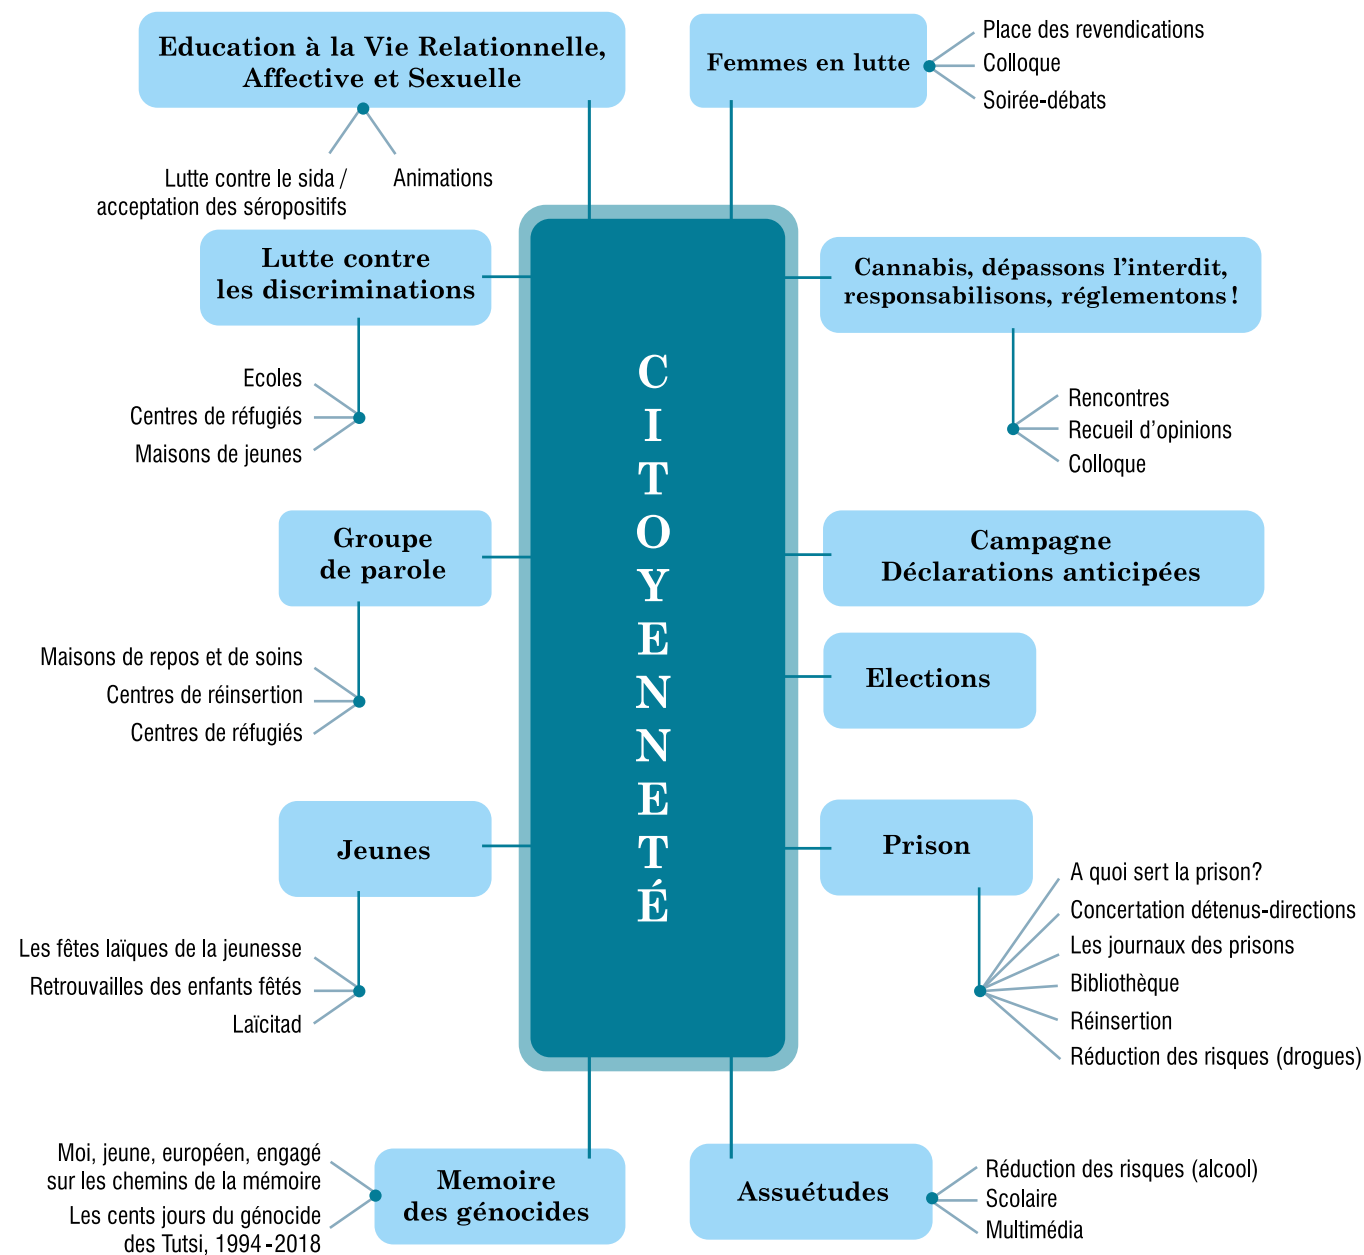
Education à la Vie Relationnelle, Affective et Sexuelle

Lutte contre le sida / acceptation des séropositifs

Animations

Femmes en lutte

Place des revendications
Colloque
Soirée-débats

Lutte contre les discriminations

Ecoles
Centres de réfugiés
Maisons de jeunes

Cannabis, dépassons l'interdit, responsabilisons, réglementons !

Rencontres
Recueil d'opinions
Colloque

CITOYENNETÉ

Groupe de parole

Maisons de repos et de soins
Centres de réinsertion
Centres de réfugiés

Campagne Déclarations anticipées

Elections

Jeunes

Les fêtes laïques de la jeunesse
Retrouvailles des enfants fêtés
Laïcitad

Prison

A quoi sert la prison?
Concertation détenus-directions
Les journaux des prisons
Bibliothèque
Réinsertion
Réduction des risques (drogues)

Moi, jeune, européen, engagé sur les chemins de la mémoire
Les cents jours du génocide des Tutsi, 1994 - 2018

Memoire des génocides

Assuétudes

Réduction des risques (alcool)
Scolaire
Multimédia